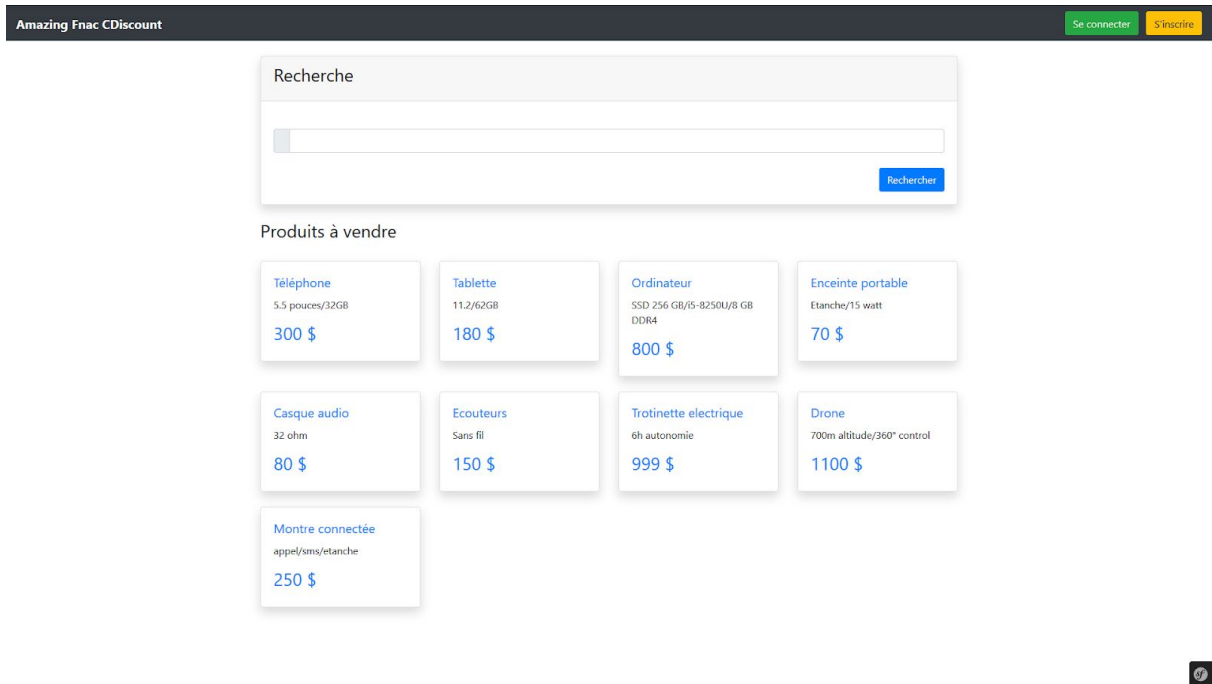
Amazing Fnac CDiscount

Se connecter S'inscrire

Recherche

Rechercher

Produits à vendre

Téléphone
5.5 pouces/32GB
300 $

Tablette
11.2/62GB
180 $

Ordinateur
SSD 256 GB/i5-8250U/8 GB DDR4
800 $

Enceinte portable
Etanche/15 watt
70 $

Casque audio
32 ohm
80 $

Ecouteurs
Sans fil
150 $

Trotinette electrique
6h autonomie
999 $

Drone
700m altitude/360° control
1100 $

Montre connectée
appel/sms/etanche
250 $